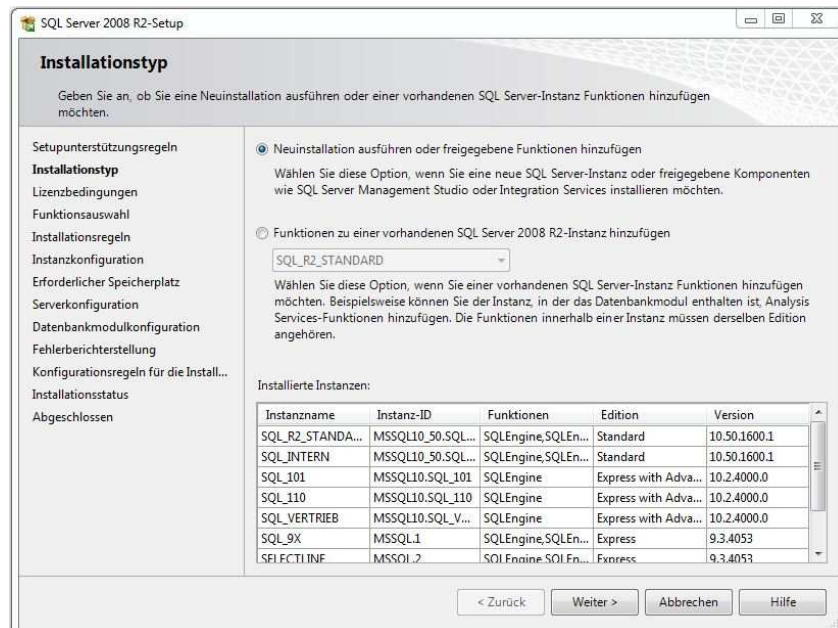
SQL Server 2008 R2-Setup

Installationstyp

Geben Sie an, ob Sie eine Neuinstallation ausführen oder einer vorhandenen SQL Server-Instanz Funktionen hinzufügen möchten.

Setupunterstützungsregeln
Installationstyp
Lizenzbedingungen
Funktionsauswahl
Installationsregeln
Instanzkonfiguration
Erforderlicher Speicherplatz
Serverkonfiguration
Datenbankmodulkonfiguration
Fehlerberichterstellung
Konfigurationsregeln für die Install...
Installationsstatus
Abgeschlossen

Neuinstallation ausführen oder freigegebene Funktionen hinzufügen

Wählen Sie diese Option, wenn Sie eine neue SQL Server-Instanz oder freigegebene Komponenten wie SQL Server Management Studio oder Integration Services installieren möchten.

Funktionen zu einer vorhandenen SQL Server 2008 R2-Instanz hinzufügen

SQL_R2_STANDARD

Wählen Sie diese Option, wenn Sie einer vorhandenen SQL Server-Instanz Funktionen hinzufügen möchten. Beispielsweise können Sie der Instanz, in der das Datenbankmodul enthalten ist, Analysis Services-Funktionen hinzufügen. Die Funktionen innerhalb einer Instanz müssen derselben Edition angehören.

Installierte Instanzen:

| Instanzname | Instanz-ID | Funktionen | Edition | Version |
|---|---|---|---|---|
| SQL_R2_STANDA... | MSSQL10_50.SQL... | SQLEngine,SQLEn... | Standard | 10.50.1600.1 |
| SQL_INTERN | MSSQL10_50.SQL... | SQLEngine,SQLEn... | Standard | 10.50.1600.1 |
| SQL_101 | MSSQL10.SQL_101 | SQLEngine | Express with Adva... | 10.2.4000.0 |
| SQL_110 | MSSQL10.SQL_110 | SQLEngine | Express with Adva... | 10.2.4000.0 |
| SQL_VERTRIEB | MSSQL10.SQL_V... | SQLEngine | Express with Adva... | 10.2.4000.0 |
| SQL_9X | MSSQL.1 | SQLEngine,SQLEn... | Express | 9.3.4053 |
| SELECTLINE | MSSQL.2 | SQLEngine,SQLEn... | Express | 9.3.4053 |

< Zurück   Weiter >   Abbrechen   Hilfe